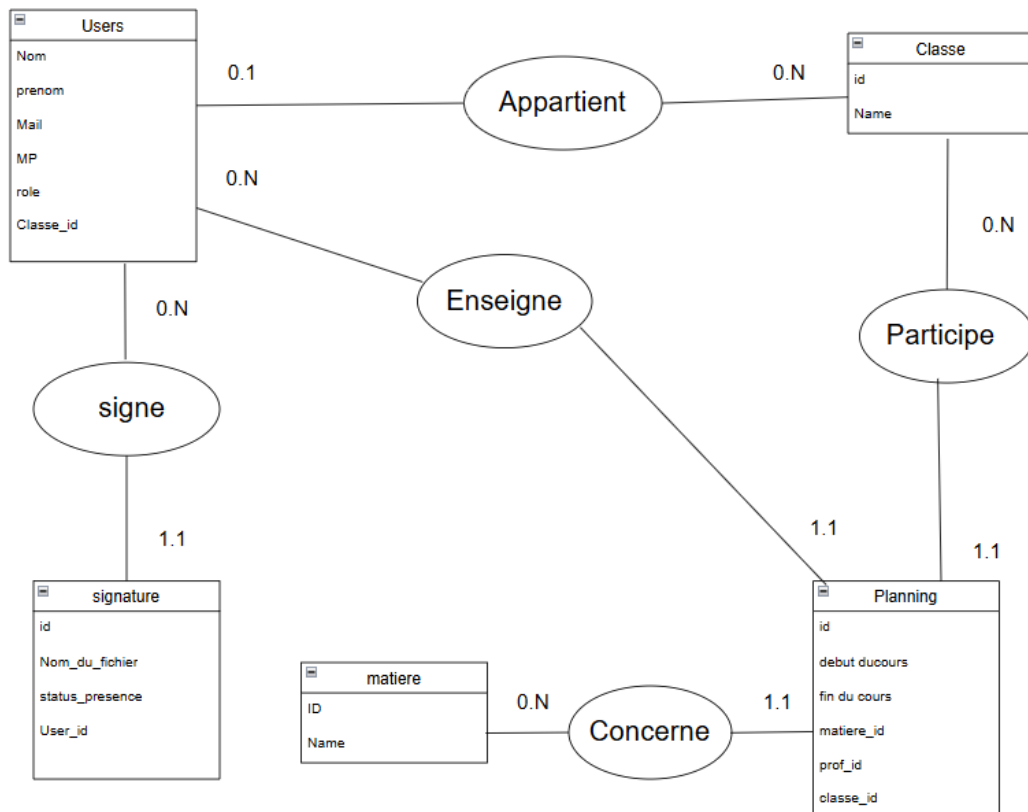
Users
Nom
prenom
Mail
MP
role
Classe_id

0.1

Appartient

0.N

Classe
id
Name

0.N

0.N

Enseigne

0.N

Participe

signe

1.1

1.1

1.1

signature
id
Nom_du_fichier
status_presence
User_id

Planning
id
debut ducours
fin du cours
matiere_id
prof_id
classe_id

matiere
ID
Name

0.N

Concerne

1.1